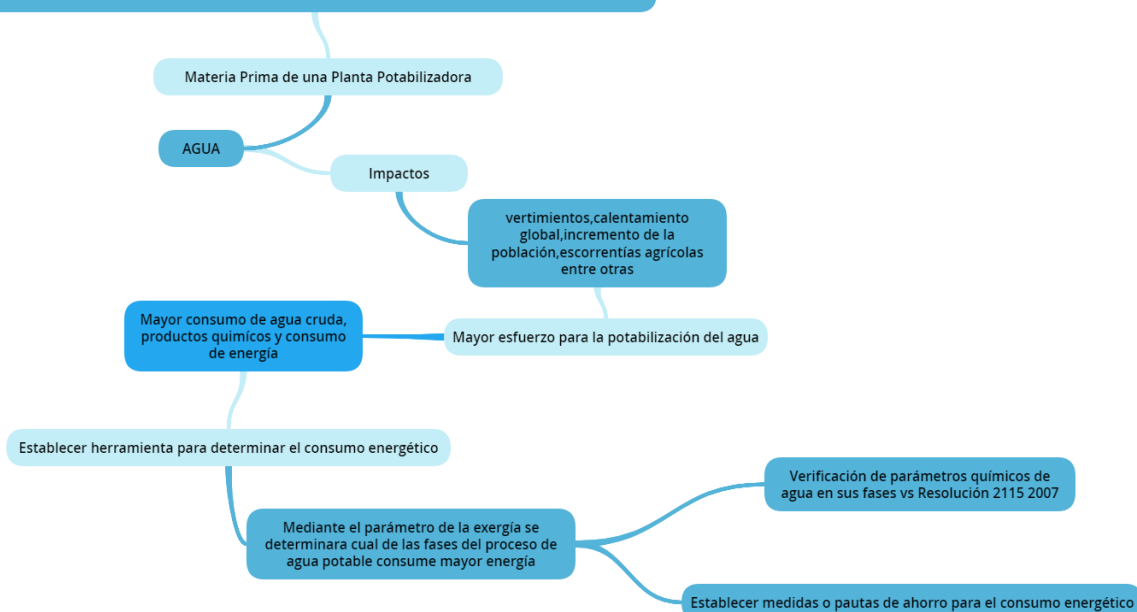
Materia Prima de una Planta Potabilizadora

AGUA

Impactos

vertimientos,calentamiento global,incremento de la población,escorrentías agrícolas entre otras

Mayor consumo de agua cruda, productos quimícos y consumo de energía

Mayor esfuerzo para la potabilización del agua

Establecer herramienta para determinar el consumo energético

Mediante el parámetro de la exergía se determinara cual de las fases del proceso de agua potable consume mayor energía

Verificación de parámetros químicos de agua en sus fases vs Resolución 2115 2007

Establecer medidas o pautas de ahorro para el consumo energético